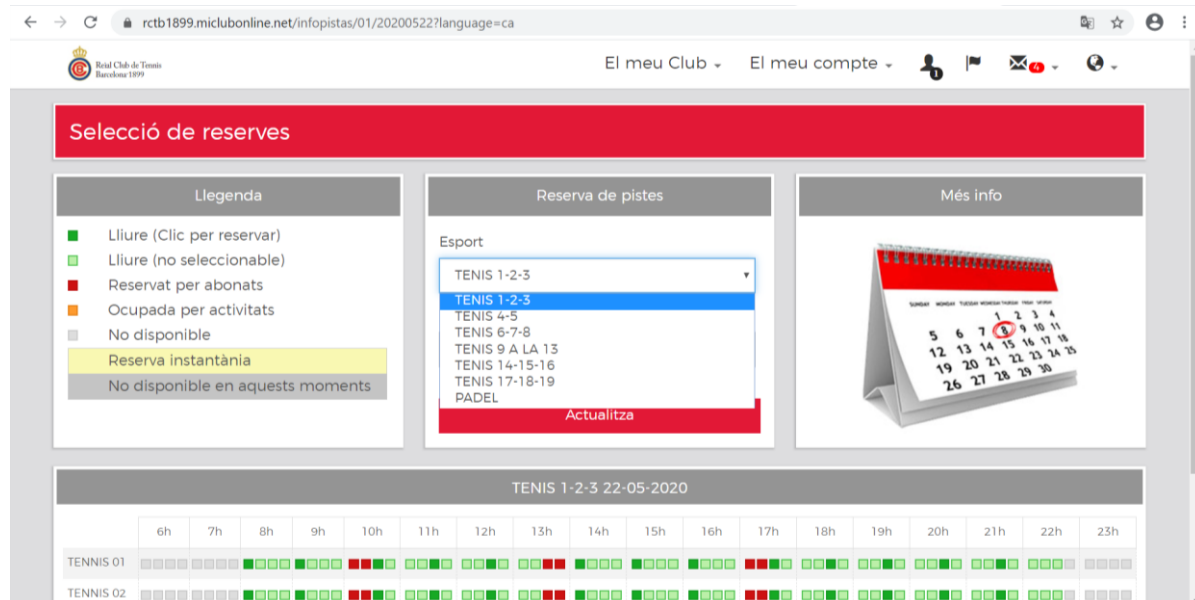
rctb1899.miclubonline.net/infopistas/01/20200522?language=ca

Reial Club de Tennis Barcelona 1899

El meu Club ▾ El meu compte ▾ 6

Selecció de reserves

Llegenda

Lliure (Clic per reservar)
Lliure (no seleccionable)
Reservat per abonats
Ocupada per activitats
No disponible
Reserva instantània
No disponible en aquests moments

Reserva de pistes

Esport

TENIS 1-2-3

TENIS 1-2-3
TENIS 4-5
TENIS 6-7-8
TENIS 9 A LA 13
TENIS 14-15-16
TENIS 17-18-19
PADEL

Actualitza

Més info

SUNDAY MONDAY TUESDAY WEDNESDAY THURSDAY FRIDAY SATURDAY
1 2 3 4
5 6 7 8 9 10 11
12 13 14 15 16 17 18
19 20 21 22 23 24 25
26 27 28 29 30

TENIS 1-2-3 22-05-2020

| | 6h | 7h | 8h | 9h | 10h | 11h | 12h | 13h | 14h | 15h | 16h | 17h | 18h | 19h | 20h | 21h | 22h | 23h |
|---|---|---|---|---|---|---|---|---|---|---|---|---|---|---|---|---|---|---|
| TENNIS 01 | | | | | | | | | | | | | | | | | | |
| TENNIS 02 | | | | | | | | | | | | | | | | | | |